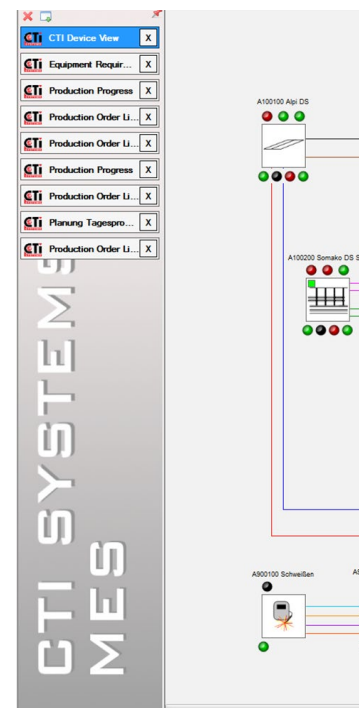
CTi CTI Device View X
CTi Equipment Requir... X
CTi Production Progress X
CTi Production Order Li... X
CTi Production Order Li... X
CTi Production Progress X
CTi Production Order Li... X
CTi Planung Tagespro... X
CTi Production Order Li... X

CTI SYSTEMS
MES

A100100 Alpi DS

A100200 Somako DS S

A900100 Schweißen

A9